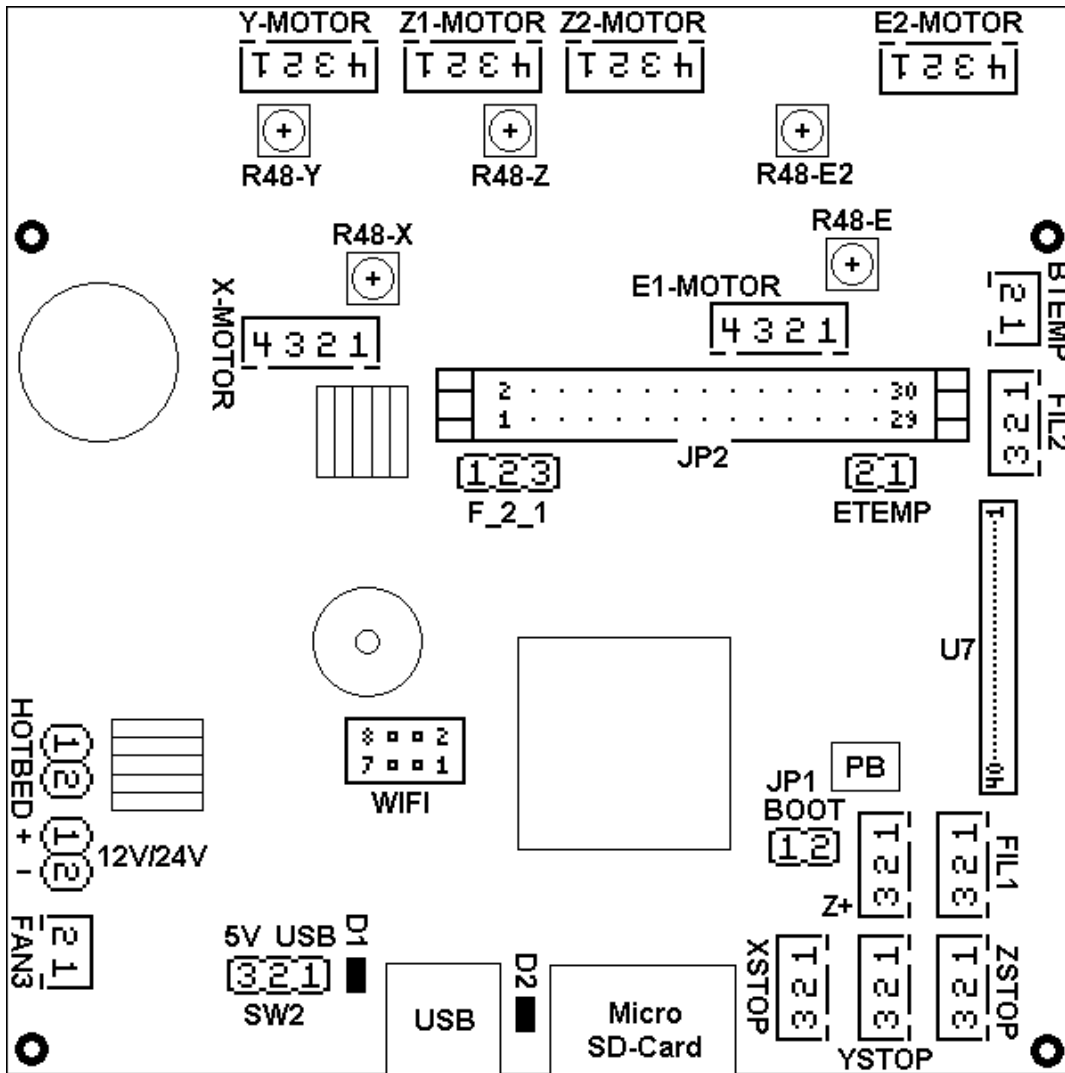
Y-MOTOR
4 3 2 1
Z1-MOTOR
4 3 2 1
Z2-MOTOR
4 3 2 1
E2-MOTOR
4 3 2 1
R48-Y
R48-Z
R48-E2
R48-X
R48-E
E1-MOTOR
4 3 2 1
X-MOTOR
4 3 2 1
BTEMP
2 1
FIL2
1 2 3
2
1
30
29
JP2
1 2 3
F_2_1
2 1
ETEMP
1
40
U7
HOTBED
1 2
+
1 2
-
12V/24V
FAN3
2 1
8 2
7 1
WIFI
PB
JP1
BOOT
1 2
1 2 3
Z+
FIL1
1 2 3
XSTOP
1 2 3
1 2 3
YSTOP
ZSTOP
1 2 3
5V USB
D1
3 2 1
SW2
USB
D2
Micro
SD-Card